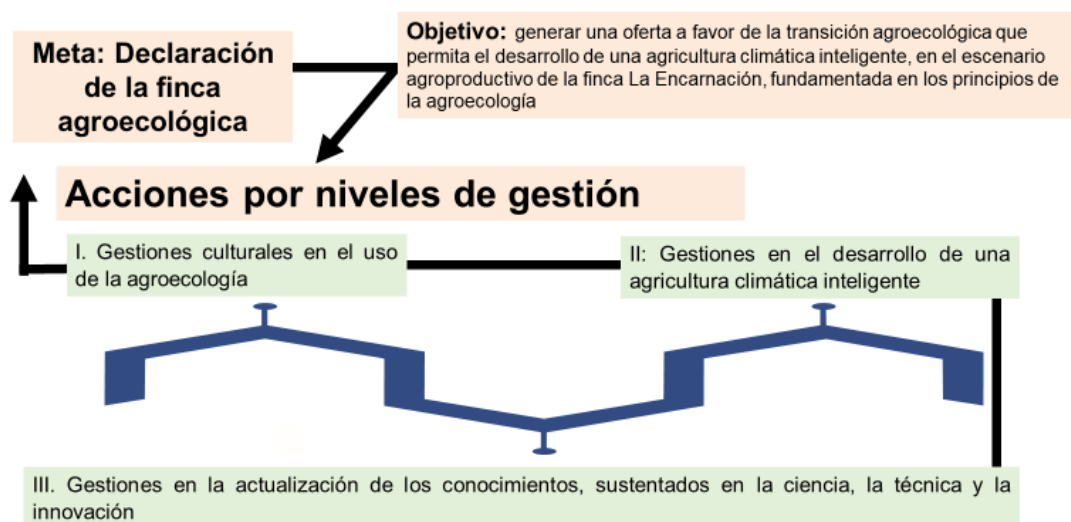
Meta: Declaración de la finca agroecológica

Objetivo: generar una oferta a favor de la transición agroecológica que permita el desarrollo de una agricultura climática inteligente, en el escenario agroproductivo de la finca La Encarnación, fundamentada en los principios de la agroecología

Acciones por niveles de gestión

I. Gestiones culturales en el uso de la agroecología

II: Gestiones en el desarrollo de una agricultura climática inteligente

III. Gestiones en la actualización de los conocimientos, sustentados en la ciencia, la técnica y la innovación